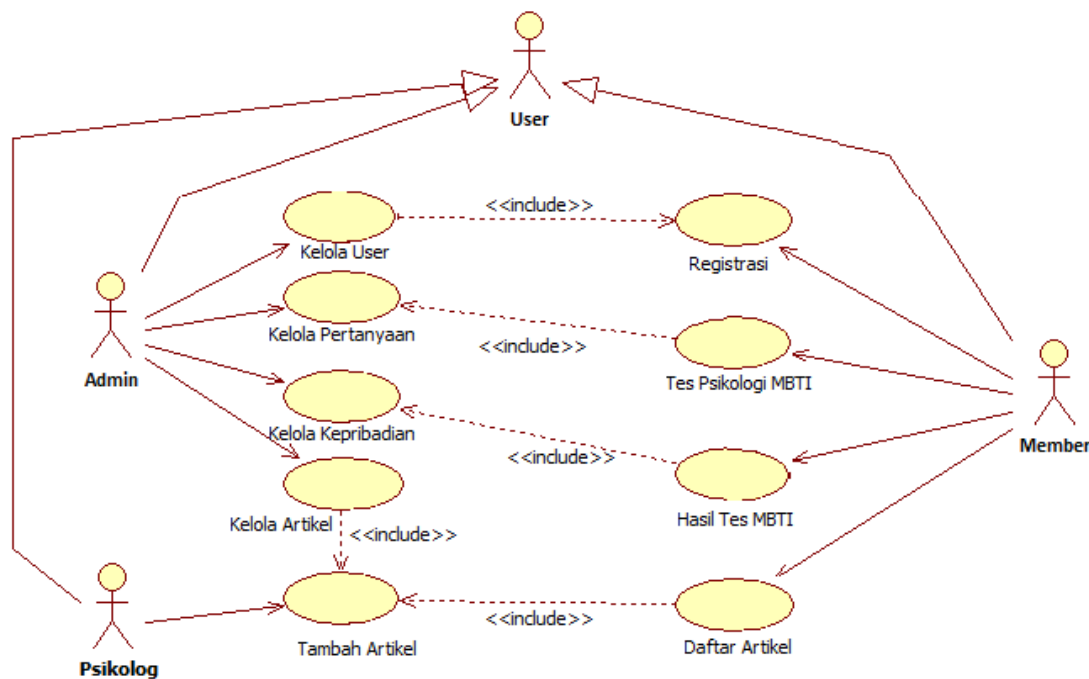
User

Admin

Member

Psikolog

Kelola User

<<include>>

Registrasi

Kelola Pertanyaan

<<include>>

Tes Psikologi MBTI

Kelola Kepribadian

<<include>>

Hasil Tes MBTI

Kelola Artikel

<<include>>

Tambah Artikel

<<include>>

Daftar Artikel